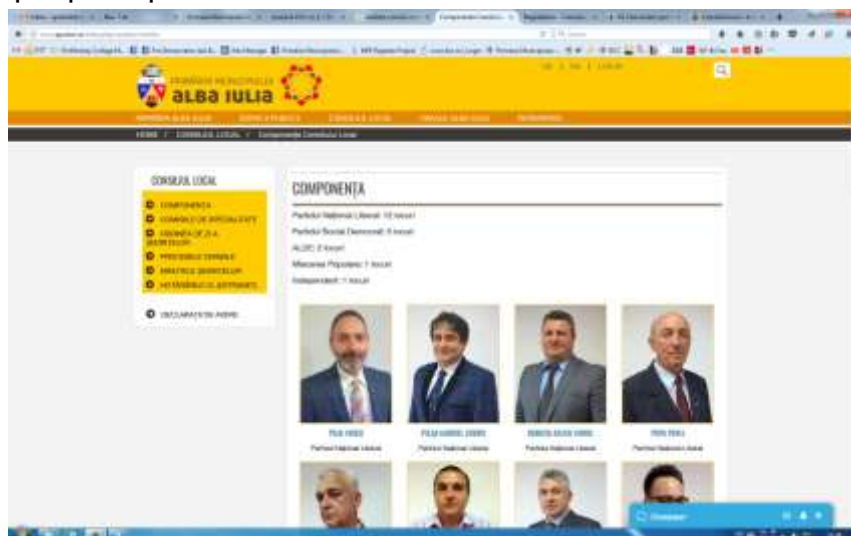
PRIMĂRIA MUNICIPIULUI
ALBA IULIA

HOME / CONSILIUL LOCAL / Componența Consiliului Local

CONSILIUL LOCAL

COMPONENȚA
COMISIILE DE SPECIALITATE
ORDINEA DE ZI A ȘEDINȚELOR
PROCESELE VERBALE
HOTĂRÂRILE ȘEDINȚELOR
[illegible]

DECLARAȚII DE AVERE

COMPONENȚA

Partidul Național Liberal: 12 locuri
Partidul Social Democrat: 5 locuri
ALDE: 2 locuri
Mișcarea Populară: 1 locuri
Independent: 1 locuri

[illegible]
Partidul Național Liberal

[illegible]
Partidul Național Liberal

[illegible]
Partidul Național Liberal

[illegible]
Partidul Național Liberal